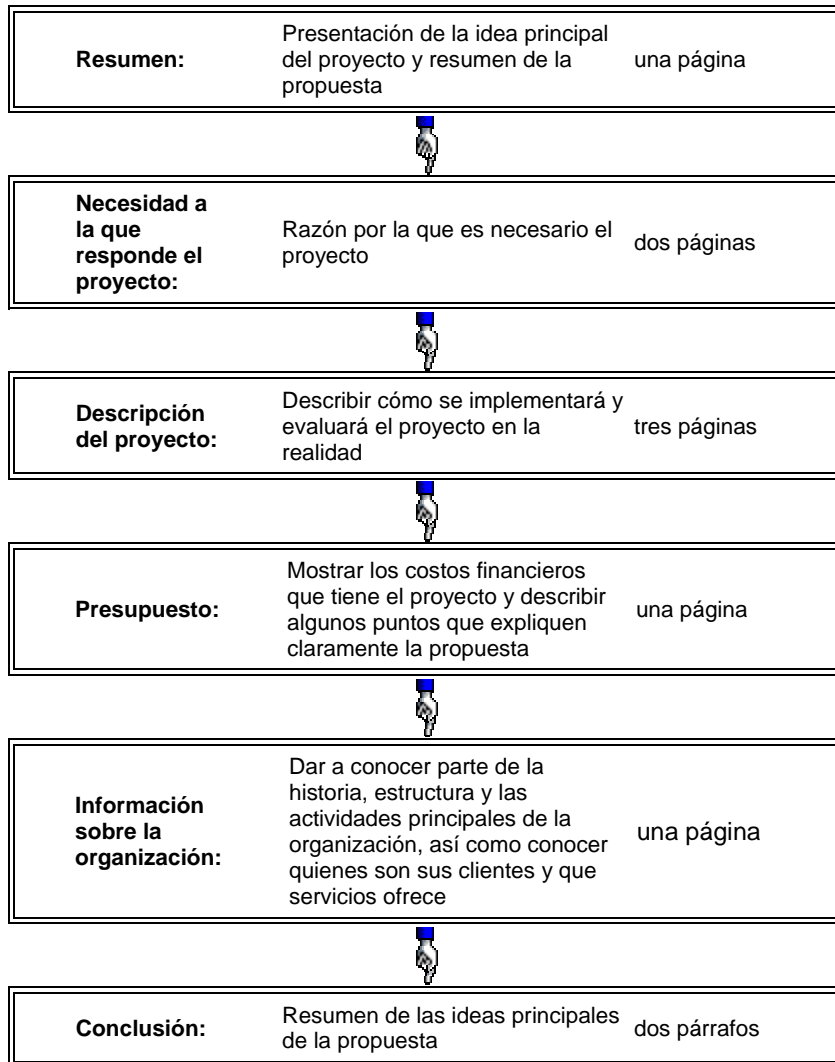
| Resumen: | Presentación de la idea principal del proyecto y resumen de la propuesta | una página |
|---|---|---|

| Necesidad a la que responde el proyecto: | Razón por la que es necesario el proyecto | dos páginas |
|---|---|---|

| Descripción del proyecto: | Describir cómo se implementará y evaluará el proyecto en la realidad | tres páginas |
|---|---|---|

| Presupuesto: | Mostrar los costos financieros que tiene el proyecto y describir algunos puntos que expliquen claramente la propuesta | una página |
|---|---|---|

| Información sobre la organización: | Dar a conocer parte de la historia, estructura y las actividades principales de la organización, así como conocer quienes son sus clientes y que servicios ofrece | una página |
|---|---|---|

| Conclusión: | Resumen de las ideas principales de la propuesta | dos párrafos |
|---|---|---|